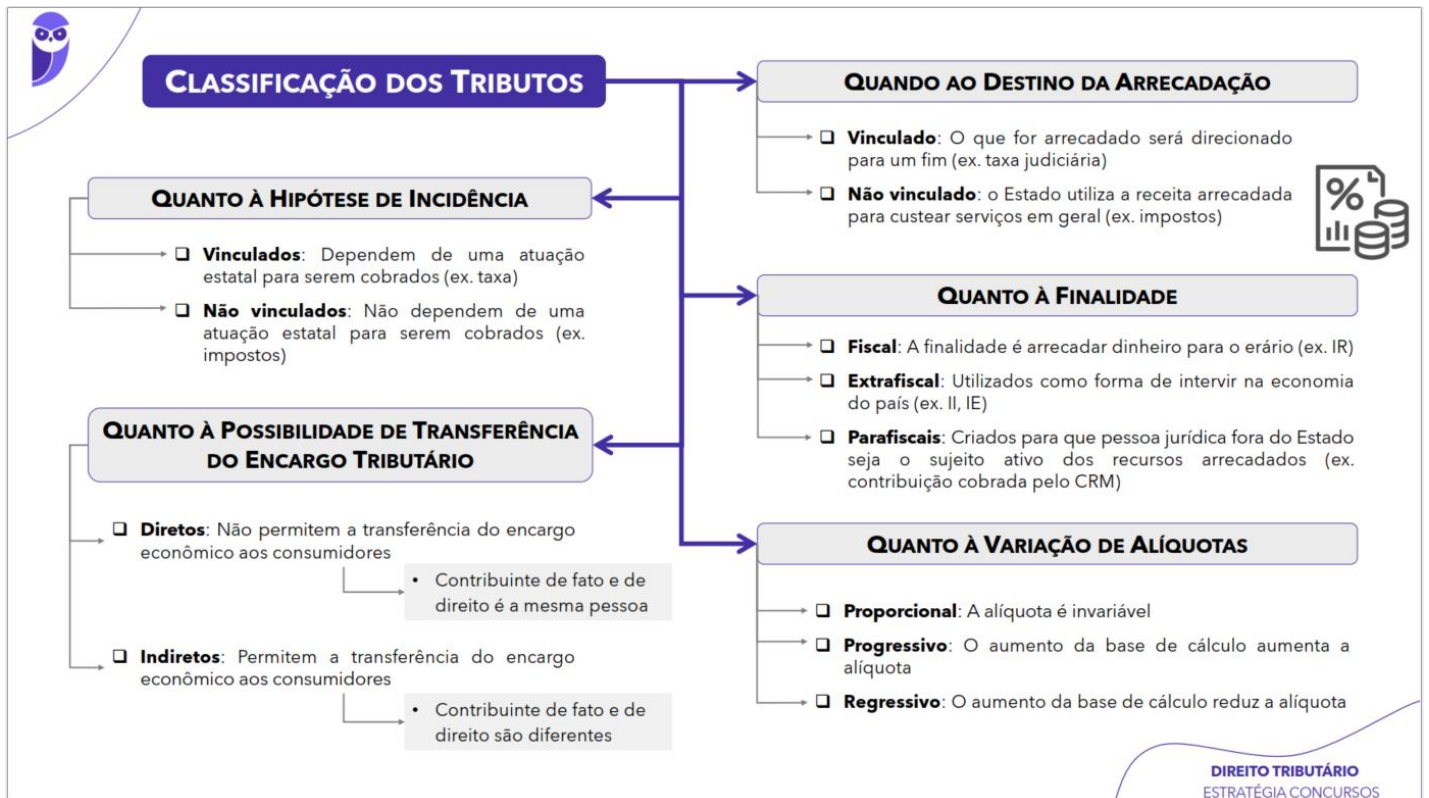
CLASSIFICAÇÃO DOS TRIBUTOS

QUANTO À HIPÓTESE DE INCIDÊNCIA

❑ **Vinculados**: Dependem de uma atuação estatal para serem cobrados (ex. taxa)

❑ **Não vinculados**: Não dependem de uma atuação estatal para serem cobrados (ex. impostos)

QUANTO À POSSIBILIDADE DE TRANSFERÊNCIA DO ENCARGO TRIBUTÁRIO

❑ **Diretos**: Não permitem a transferência do encargo econômico aos consumidores

• Contribuinte de fato e de direito é a mesma pessoa

❑ **Indiretos**: Permitem a transferência do encargo econômico aos consumidores

• Contribuinte de fato e de direito são diferentes

QUANDO AO DESTINO DA ARRECADAÇÃO

❑ **Vinculado**: O que for arrecadado será direcionado para um fim (ex. taxa judiciária)

❑ **Não vinculado**: o Estado utiliza a receita arrecadada para custear serviços em geral (ex. impostos)

%

QUANTO À FINALIDADE

❑ **Fiscal**: A finalidade é arrecadar dinheiro para o erário (ex. IR)

❑ **Extrafiscal**: Utilizados como forma de intervir na economia do país (ex. II, IE)

❑ **Parafiscais**: Criados para que pessoa jurídica fora do Estado seja o sujeito ativo dos recursos arrecadados (ex. contribuição cobrada pelo CRM)

QUANTO À VARIAÇÃO DE ALÍQUOTAS

❑ **Proporcional**: A alíquota é invariável

❑ **Progressivo**: O aumento da base de cálculo aumenta a alíquota

❑ **Regressivo**: O aumento da base de cálculo reduz a alíquota

DIREITO TRIBUTÁRIO
ESTRATÉGIA CONCURSOS